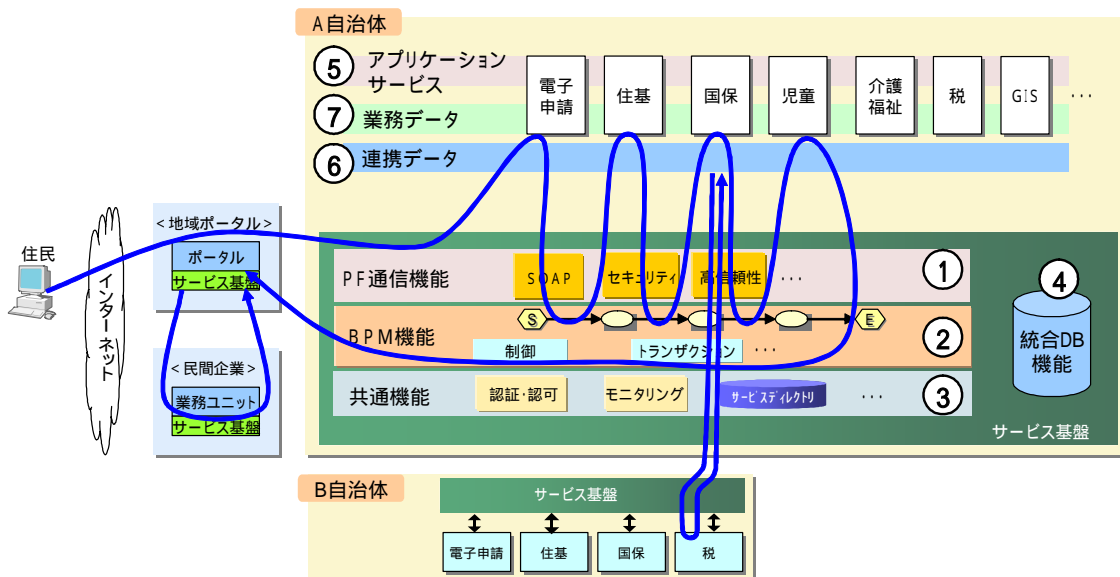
A自治体

5 アプリケーションサービス
7 業務データ
6 連携データ

電子申請
住基
国保
児童
介護福祉
税
GIS
・・・

住民

インターネット

＜地域ポータル＞
ポータル
サービス基盤

＜民間企業＞
業務ユニット
サービス基盤

PF通信機能
SOAP
セキュリティ
高信頼性
・・・
1

BPM機能
S
E
制御
トランザクション
・・・
2

共通機能
認証・認可
モニタリング
サービスディレクトリ
・・・
3

4
統合DB機能

サービス基盤

B自治体
サービス基盤
電子申請
住基
国保
税